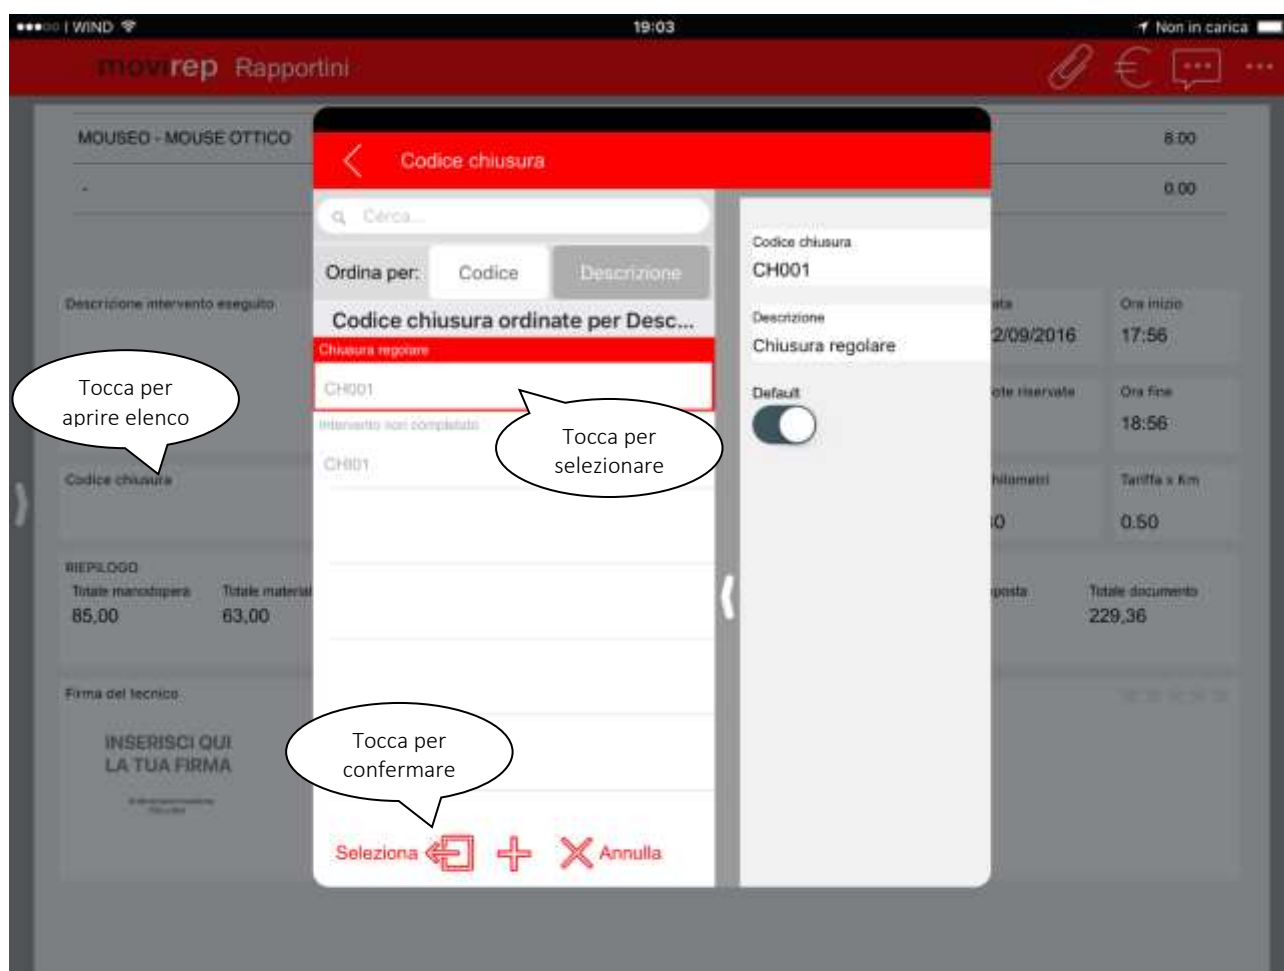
●●●○○ WIND 19:03 Non in carica

movirep Rapportini

MOUSEO - MOUSE OTTICO 8:00

- 0.00

Codice chiusura

Cerca...

Ordina per: Codice Descrizione

Codice chiusura ordinate per Desc...

Chiusura regolare

CH001

Intervento non completato

CHI01

Codice chiusura
CH001

Descrizione
Chiusura regolare

Default

Descrizione intervento eseguito

ata
2/09/2016

Ora inizio
17:56

ote riservate

Ora fine
18:56

Codice chiusura

hilometri
0

Tariffa x Km
0.50

RIEPILOGO
Totale manodopera
85,00
Totale material
63,00

posta

Totale documento
229,36

Firma del tecnico

INSERISCI QUI
LA TUA FIRMA

Tocca per aprire elenco

Tocca per selezionare

Tocca per confermare

Seleziona

Annulla